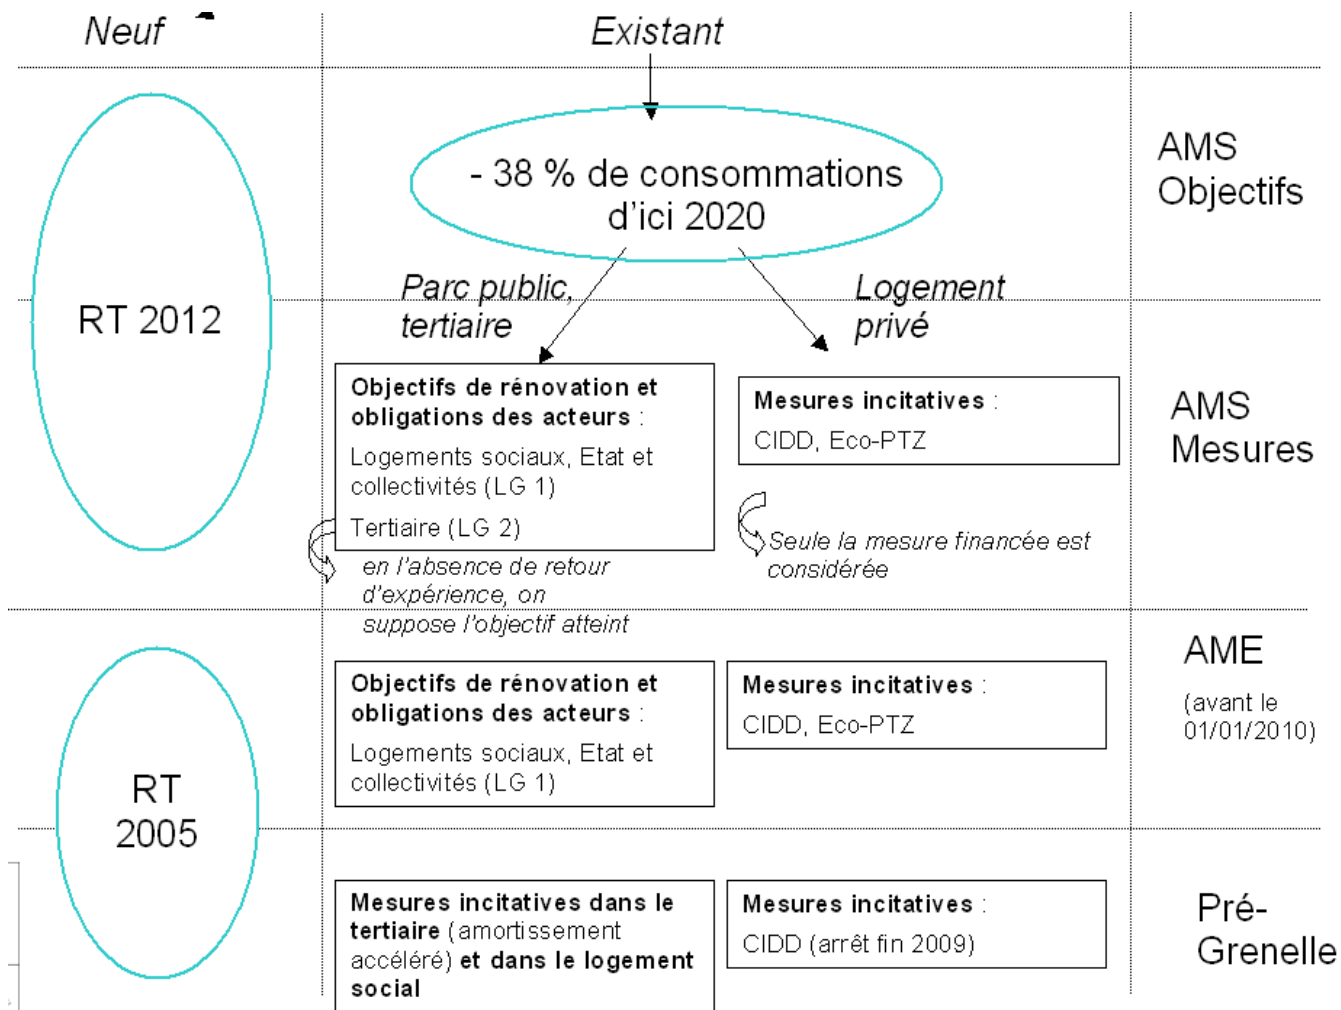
Neuf

Existant

- 38 % de consommations d'ici 2020

AMS Objectifs

RT 2012

Parc public, tertiaire

Logement privé

Objectifs de rénovation et obligations des acteurs :

Logements sociaux, Etat et collectivités (LG 1)

Tertiaire (LG 2)

Mesures incitatives :

CIDD, Eco-PTZ

AMS Mesures

Seule la mesure financée est considérée

en l'absence de retour d'expérience, on suppose l'objectif atteint

AME

(avant le 01/01/2010)

RT 2005

Objectifs de rénovation et obligations des acteurs :

Logements sociaux, Etat et collectivités (LG 1)

Mesures incitatives :

CIDD, Eco-PTZ

Mesures incitatives dans le tertiaire (amortissement accéléré) et dans le logement social

Mesures incitatives :

CIDD (arrêt fin 2009)

Pré-Grenelle